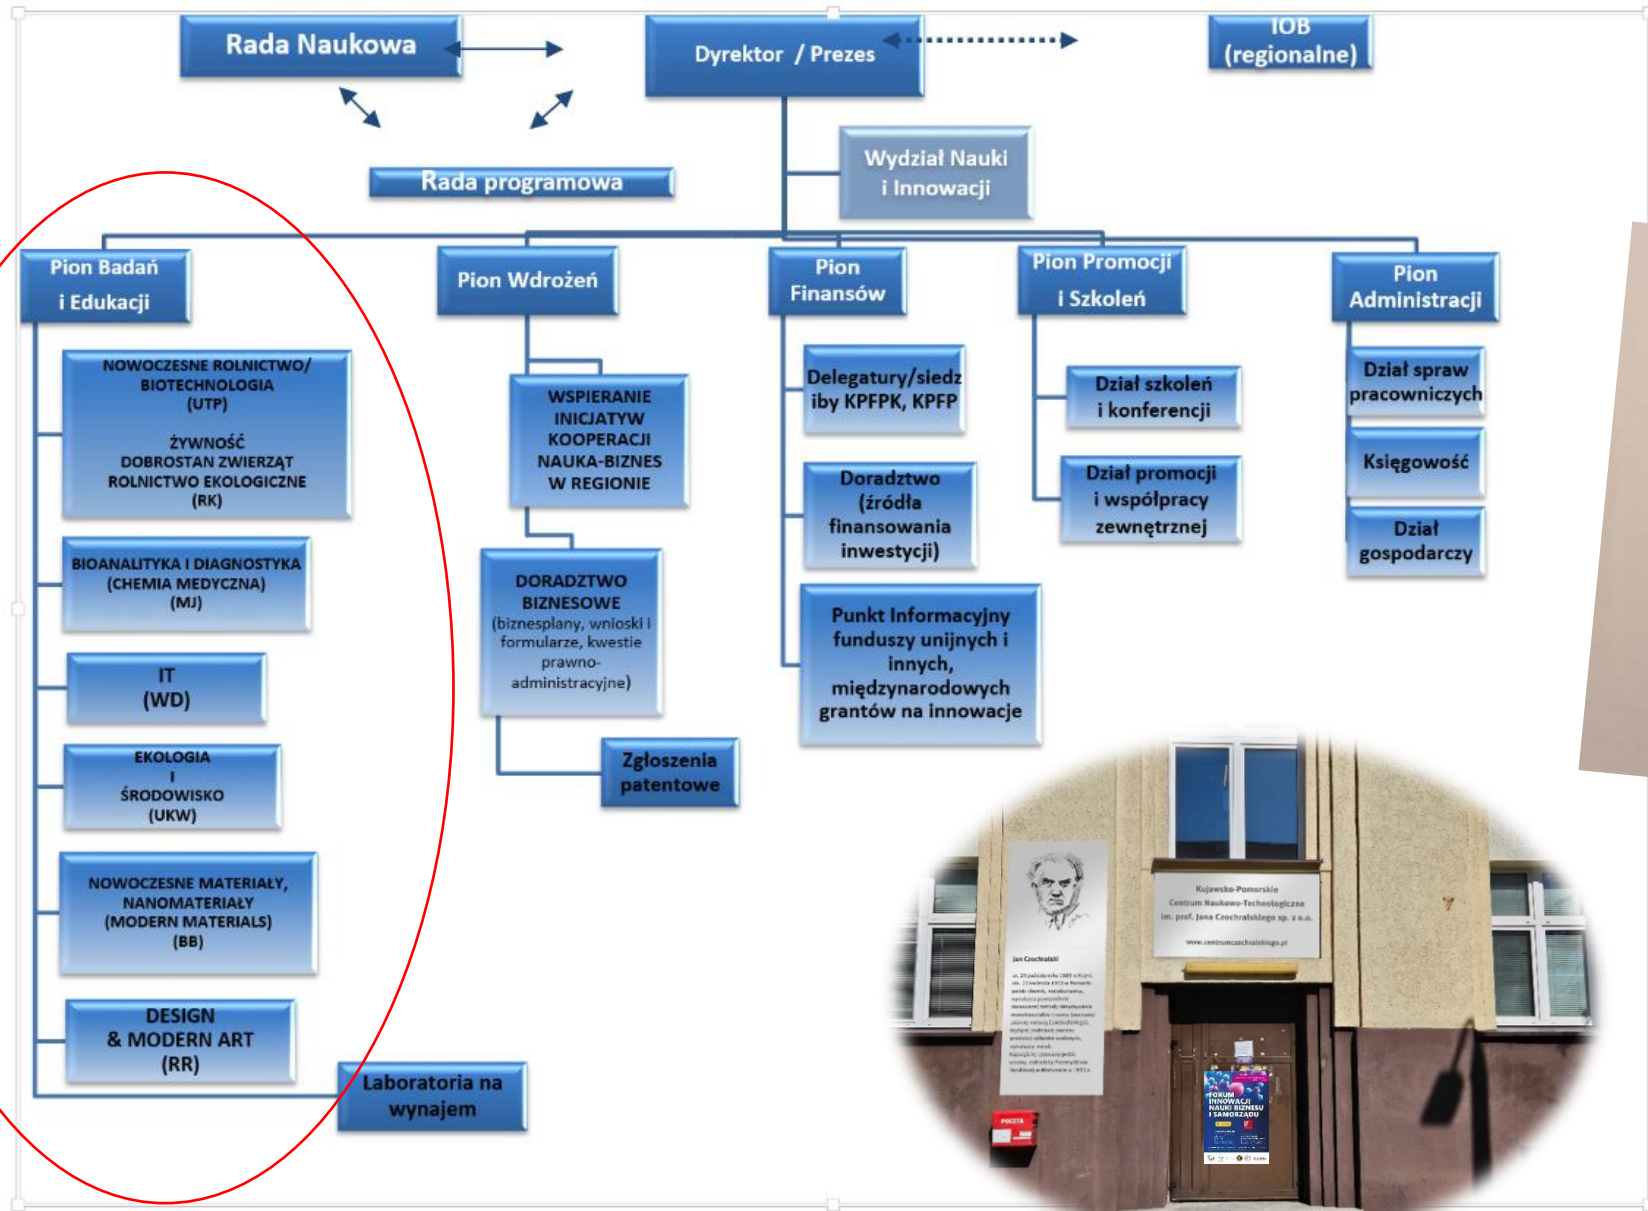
Rada Naukowa

Dyrektor / Prezes

IOB (regionalne)

Rada programowa

Wydział Nauki i Innowacji

Pion Badań i Edukacji

Pion Wdrożeń

Pion Finansów

Pion Promocji i Szkoleń

Pion Administracji

NOWOCZESNE ROLNICTWO/ BIOTECHNOLOGIA (UTP)

ŻYWNOŚĆ DOBROSTAN ZWIERZĄT ROLNICTWO EKOLOGICZNE (RK)

BIOANALITYKA I DIAGNOSTYKA (CHEMIA MEDYCZNA) (MJ)

IT (WD)

EKOLOGIA I ŚRODOWISKO (UKW)

NOWOCZESNE MATERIAŁY, NANOMATERIAŁY (MODERN MATERIALS) (BB)

DESIGN & MODERN ART (RR)

Laboratoria na wynajem

WSPIERANIE INICJATYW KOOPERACJI NAUKA-BIZNES W REGIONIE

DORADZTWO BIZNESOWE (biznesplany, wnioski i formularze, kwestie prawno-administracyjne)

Zgłoszenia patentowe

Delegatury/siedziby KPFPK, KPFP

Doradztwo (źródła finansowania inwestycji)

Punkt Informacyjny funduszy unijnych i innych, międzynarodowych grantów na innowacje

Dział szkoleń i konferencji

Dział promocji i współpracy zewnętrznej

Dział spraw pracowniczych

Księgowość

Dział gospodarczy

Kujawsko-Pomorskie Centrum Naukowo-Technologiczne im. prof. Jana Czochralskiego sp. z o.o.

www.centrumczochralskiego.pl

Jan Czochralski

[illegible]

POCZTA

FORUM INNOWACJI NAUKI BIZNESU I SAMORZĄDU